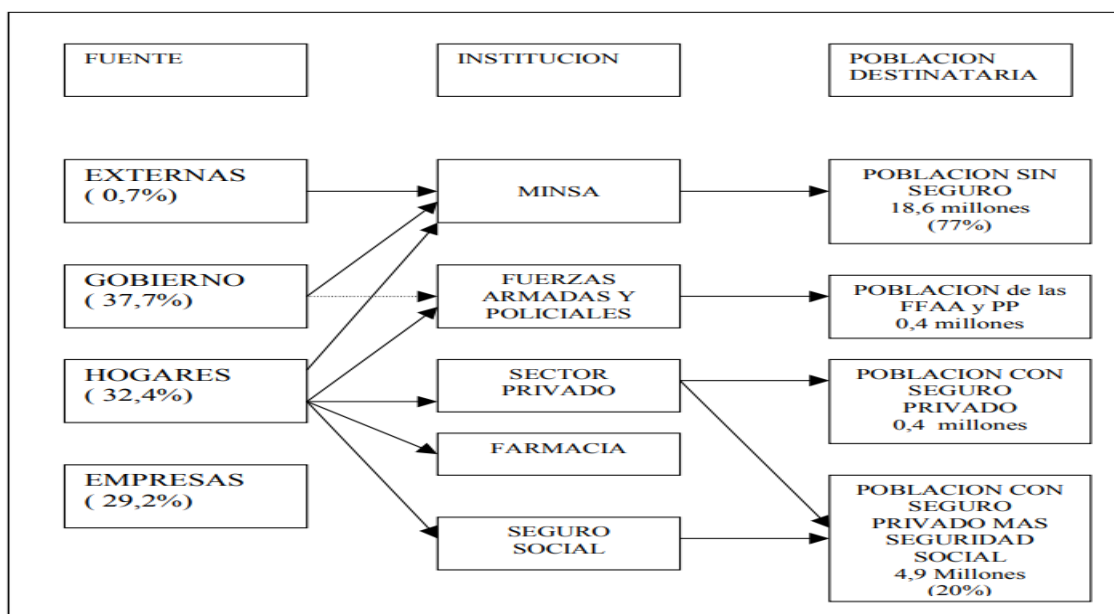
FUENTE

INSTITUCION

POBLACION DESTINATARIA

EXTERNAS ( 0,7%)

GOBIERNO ( 37,7%)

HOGARES ( 32,4%)

EMPRESAS ( 29,2%)

MINSA

FUERZAS ARMADAS Y POLICIALES

SECTOR PRIVADO

FARMACIA

SEGURO SOCIAL

POBLACION SIN SEGURO 18,6 millones (77%)

POBLACION de las FFAA y PP 0,4 millones

POBLACION CON SEGURO PRIVADO 0,4 millones

POBLACION CON SEGURO PRIVADO MAS SEGURIDAD SOCIAL 4,9 Millones (20%)